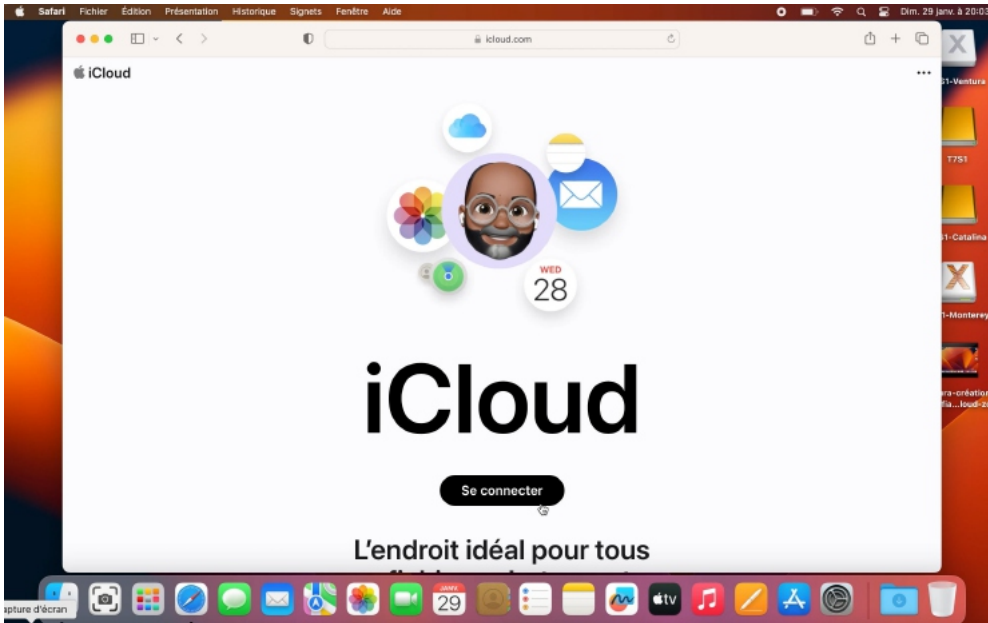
Safari Fichier Édition Présentation Historique Signets Fenêtre Aide
Dim. 29 janv. à 20:03

icloud.com

iCloud
...

WED
28

iCloud

Se connecter

L'endroit idéal pour tous
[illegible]

S1-Ventura
T7S1
S1-Catalina
1-Monterey
ura-création
fia...loud-z

JANV.
29

tv

apture d'écran